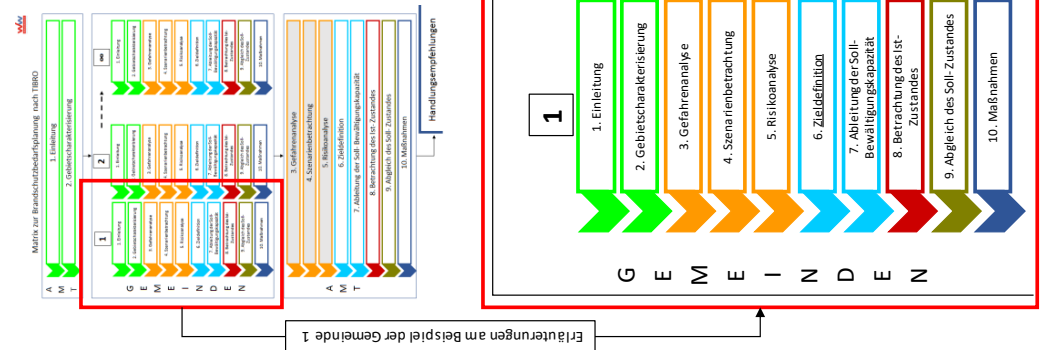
Matrix zur Brandschutzbedarfsplanung nach TIBRO

A M T

1. Einleitung
2. Gebietscharakterisierung

G E M E I N D E N

1

1. Einleitung
2. Gebietscharakterisierung
3. Gefahrenanalyse
4. Szenarienbetrachtung
5. Risikoanalyse
6. Zieldefinition
7. Ableitung der Soll-Bewältigungskapazität
8. Betrachtung des Ist-Zustandes
9. Abgleich des Soll-Zustandes
10. Maßnahmen

2

1. Einleitung
2. Gebietscharakterisierung
3. Gefahrenanalyse
4. Szenarienbetrachtung
5. Risikoanalyse
6. Zieldefinition
7. Ableitung der Soll-Bewältigungskapazität
8. Betrachtung des Ist-Zustandes
9. Abgleich des Soll-Zustandes
10. Maßnahmen

∞

1. Einleitung
2. Gebietscharakterisierung
3. Gefahrenanalyse
4. Szenarienbetrachtung
5. Risikoanalyse
6. Zieldefinition
7. Ableitung der Soll-Bewältigungskapazität
8. Betrachtung des Ist-Zustandes
9. Abgleich des Soll-Zustandes
10. Maßnahmen

A M T

3. Gefahrenanalyse
4. Szenarienbetrachtung
5. Risikoanalyse
6. Zieldefinition
7. Ableitung der Soll-Bewältigungskapazität
8. Betrachtung des Ist-Zustandes
9. Abgleich des Soll-Zustandes
10. Maßnahmen

Handlungsempfehlungen

Erläuterungen am Beispiel der Gemeinde 1

G E M E I N D E N

1

1. Einleitung
2. Gebietscharakterisierung
3. Gefahrenanalyse
4. Szenarienbetrachtung
5. Risikoanalyse
6. Zieldefinition
7. Ableitung der Soll-Bewältigungskapazität
8. Betrachtung des Ist-Zustandes
9. Abgleich des Soll-Zustandes
10. Maßnahmen